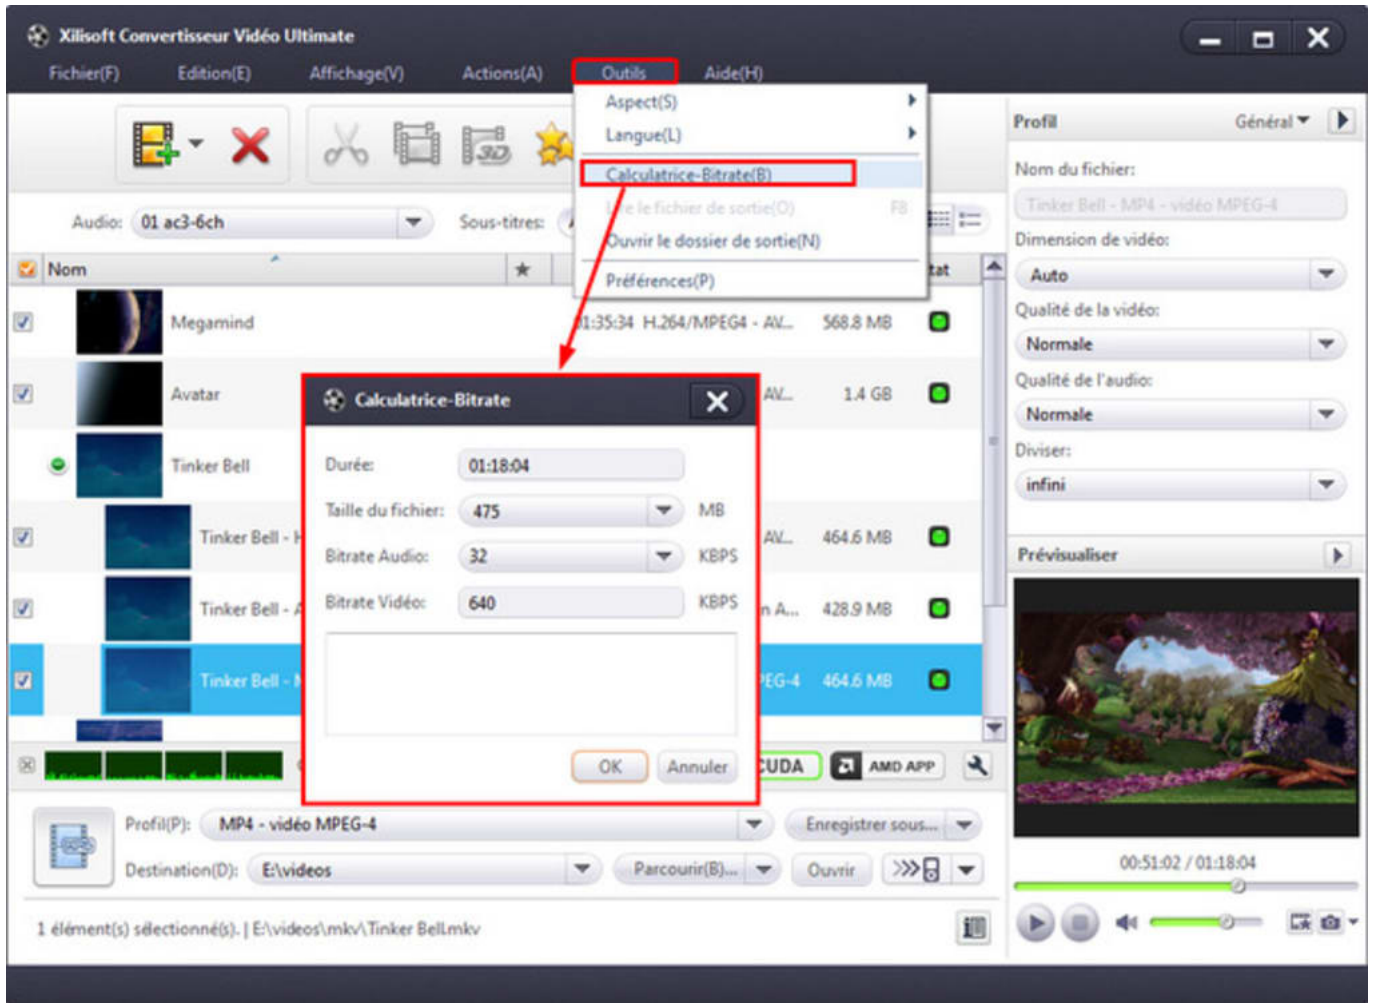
Xilisoft Convertisseur Vidéo Ultimate

Fichier(F) Edition(E) Affichage(V) Actions(A) Outils Aide(H)

Aspect(S)
Langue(L)
Calculatrice-Bitrate(B)
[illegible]e le fichier de sortie(O) F8
Ouvrir le dossier de sortie(N)
Préférences(P)

Audio: 01 ac3-6ch Sous-titres:

Nom ★ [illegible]tat

Megamind 01:35:34 H.264/MPEG4 - AV... 568.8 MB
Avatar AV... 1.4 GB
Tinker Bell
Tinker Bell - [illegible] AV... 464.6 MB
Tinker Bell - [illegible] n A... 428.9 MB
Tinker Bell - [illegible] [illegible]EG-4 464.6 MB

Calculatrice-Bitrate

Durée: 01:18:04
Taille du fichier: 475 MB
Bitrate Audio: 32 KBPS
Bitrate Vidéo: 640 KBPS

OK Annuler

CUDA AMD APP

Profil(P): MP4 - vidéo MPEG-4 Enregistrer sous...
Destination(D): E:\videos Parcourir(B)... Ouvrir

1 élément(s) sélectionné(s). | E:\videos\mkv\Tinker Bell.mkv

Profil Général
Nom du fichier:
Tinker Bell - MP4 - vidéo MPEG-4
Dimension de vidéo:
Auto
Qualité de la vidéo:
Normale
Qualité de l'audio:
Normale
Diviser:
infini

Prévisualiser

00:51:02 / 01:18:04